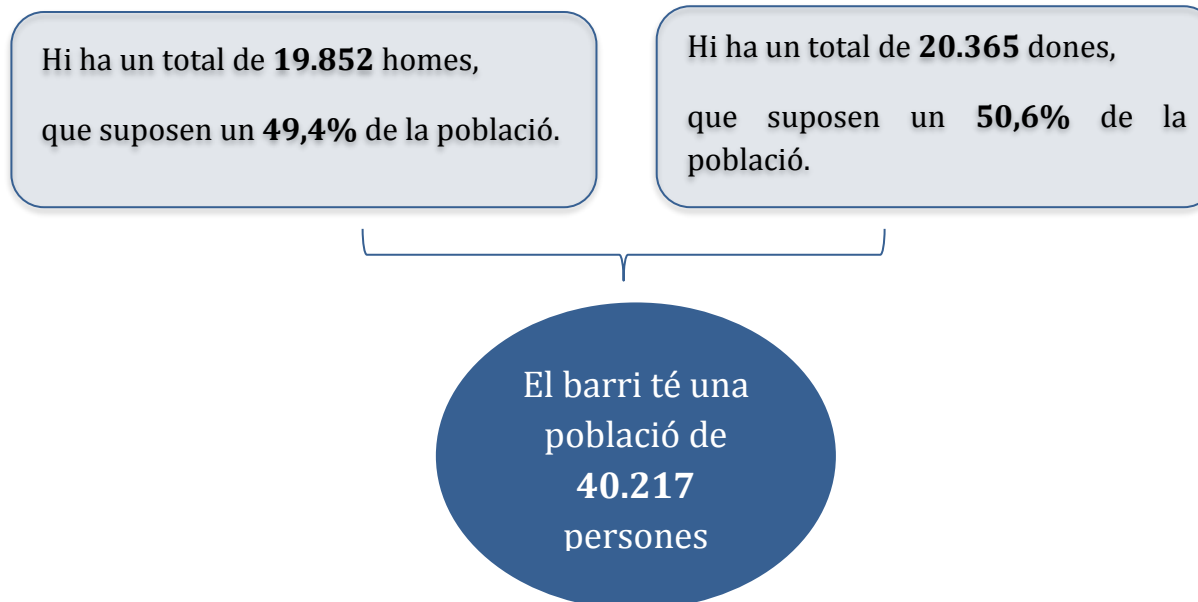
Hi ha un total de **19.852** homes,

que suposen un **49,4%** de la població.

Hi ha un total de **20.365** dones,

que suposen un **50,6%** de la població.

El barri té una població de **40.217** persones